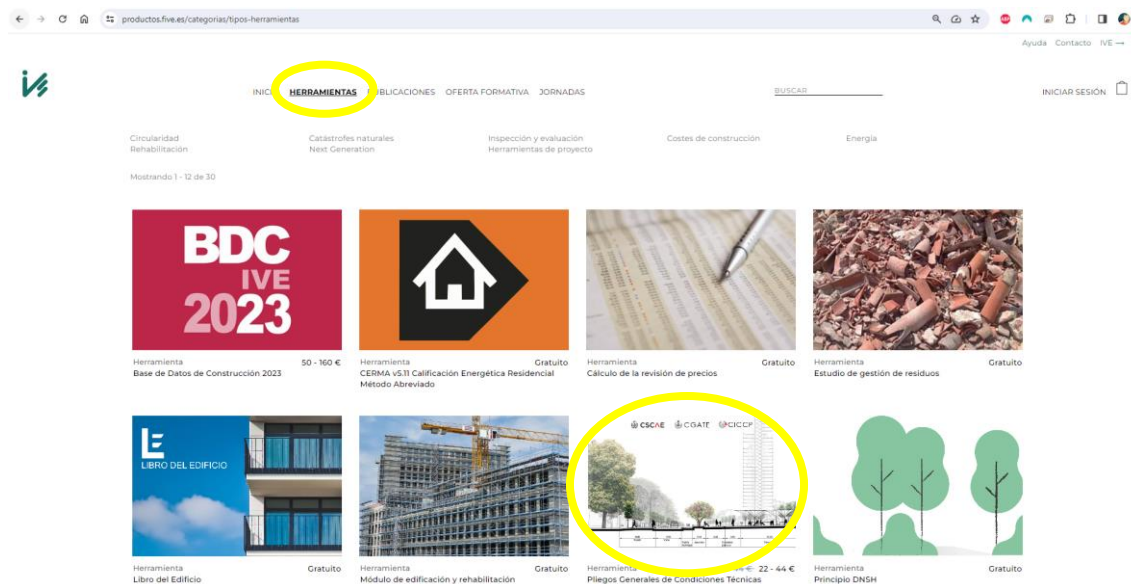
productos.five.es/categorias/tipos-herramientas

Ayuda Contacto IVE →

INICIO HERRAMIENTAS PUBLICACIONES OFERTA FORMATIVA JORNADAS

BUSCAR

INICIAR SESIÓN

Circularidad
Rehabilitación
Catástrofes naturales
Next Generation
Inspección y evaluación
Herramientas de proyecto
Costes de construcción
Energía

Mostrando 1 - 12 de 30

BDC IVE 2023

Herramienta 50 - 160 €
Base de Datos de Construcción 2023

Herramienta Gratuito
CERMA v5.11 Calificación Energética Residencial Método Abreviado

Herramienta Gratuito
Cálculo de la revisión de precios

Herramienta Gratuito
Estudio de gestión de residuos

LE LIBRO DEL EDIFICIO

Herramienta Gratuito
Libro del Edificio

Herramienta Gratuito
Módulo de edificación y rehabilitación

CSCAE CGATE CICCP

Herramienta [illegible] 22 - 44 €
Pliegos Generales de Condiciones Técnicas

Herramienta Gratuito
Principio DNSH